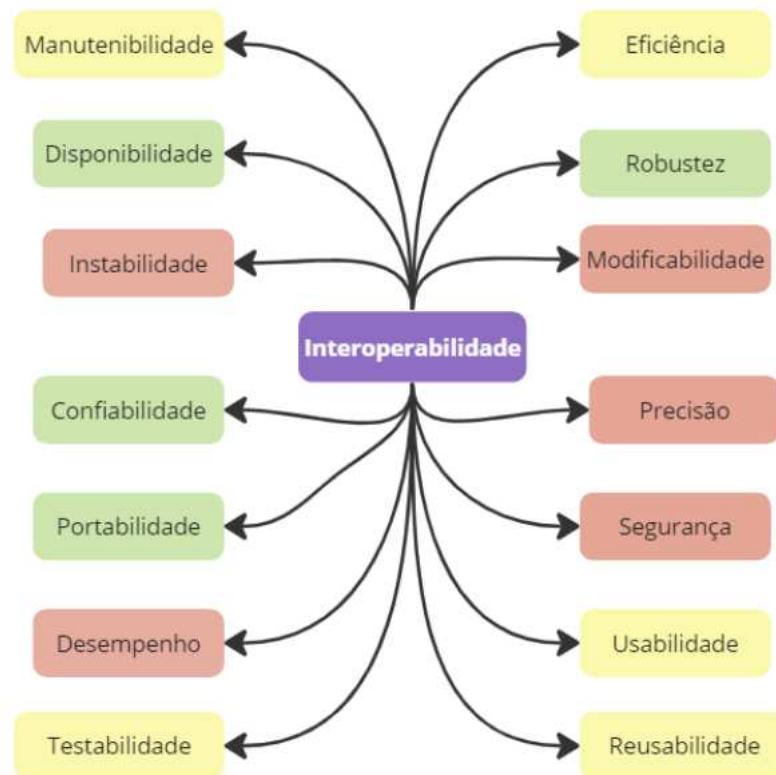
Manutenibilidade

Eficiência

Disponibilidade

Robustez

Instabilidade

Modificabilidade

Interoperabilidade

Confiabilidade

Precisão

Portabilidade

Segurança

Desempenho

Usabilidade

Testabilidade

Reusabilidade